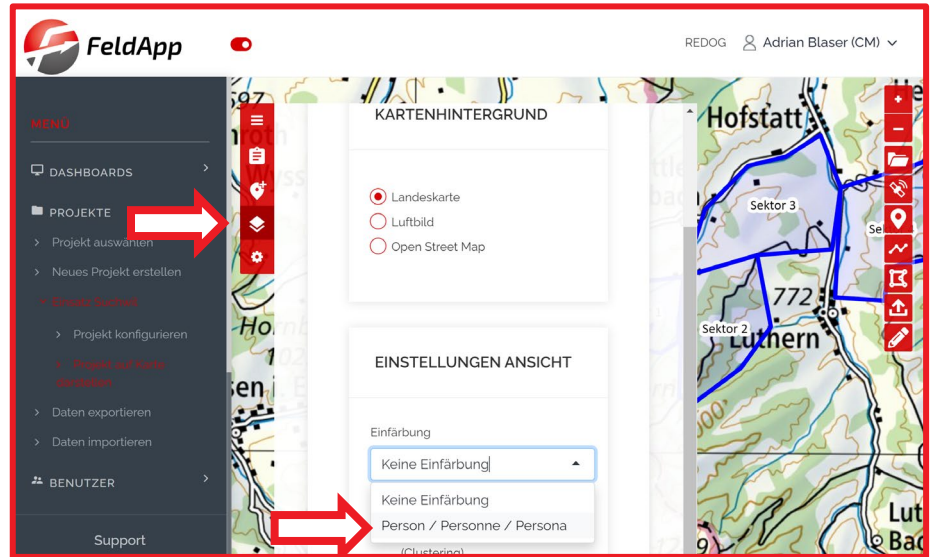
FeldApp

REDOG Adrian Blaser (CM)

MENU

DASHBOARDS

PROJEKTE

Projekt auswählen

Neues Projekt erstellen

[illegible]

Projekt konfigurieren

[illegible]

Daten exportieren

Daten importieren

BENUTZER

Support

KARTENHINTERGRUND

Landeskarte

Luftbild

Open Street Map

EINSTELLUNGEN ANSICHT

Einfärbung

Keine Einfärbung

Keine Einfärbung

Person / Personne / Persona

(Clustering)

Hofstatt

Sektor 3

Se

772

Sektor 2

Luthern

Lut

Bac